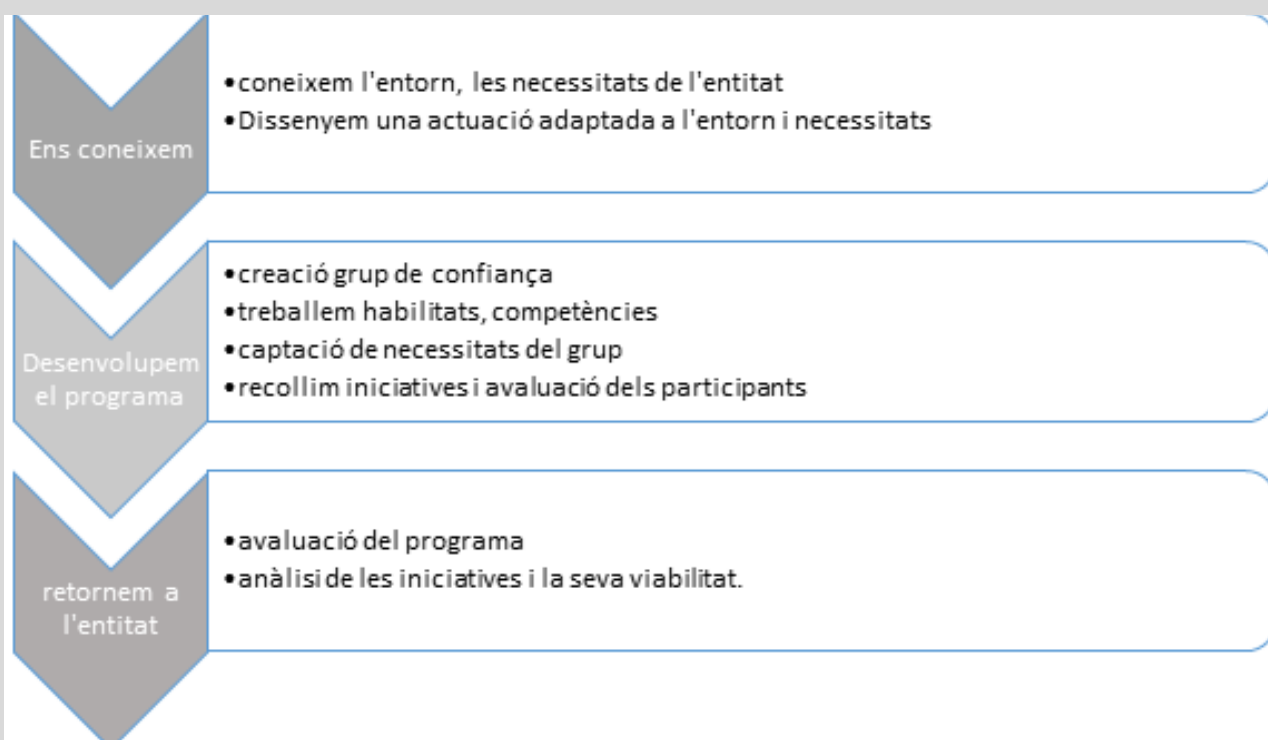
Ens coneixem

• coneixem l'entorn, les necessitats de l'entitat
• Dissenyem una actuació adaptada a l'entorn i necessitats

Desenvolupem el programa

• creació grup de confiança
• treballem habilitats, competències
• captació de necessitats del grup
• recollim iniciatives i avaluació dels participants

retornem a l'entitat

• avaluació del programa
• anàlisi de les iniciatives i la seva viabilitat.